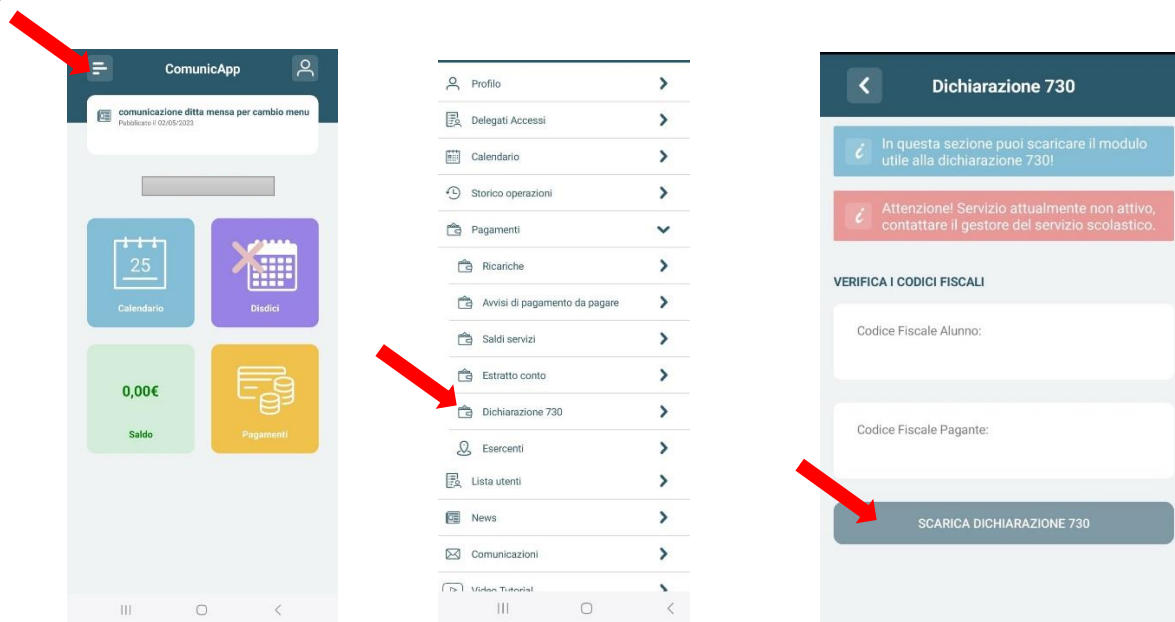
ComunicApp

comunicazione ditta mensa per cambio menu
Pubblicato il 02/05/2023

25
Calendario

Disdici

0,00€
Saldo

Pagamenti

Profilo
Delegati Accessi
Calendario
Storico operazioni
Pagamenti
Ricariche
Avvisi di pagamento da pagare
Saldi servizi
Estratto conto
Dichiarazione 730
Esercenti
Lista utenti
News
Comunicazioni
Video Tutorial

Dichiarazione 730

In questa sezione puoi scaricare il modulo utile alla dichiarazione 730!

Attenzione! Servizio attualmente non attivo, contattare il gestore del servizio scolastico.

VERIFICA I CODICI FISCALI

Codice Fiscale Alunno:

Codice Fiscale Pagante:

SCARICA DICHIARAZIONE 730